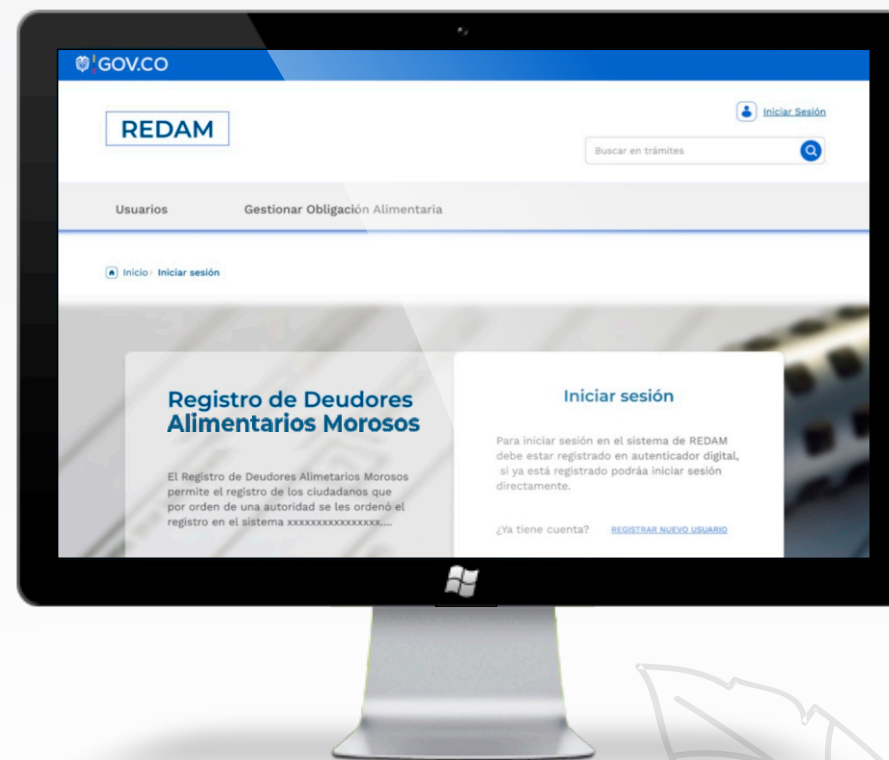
GOV.CO

REDAM

Iniciar Sesión

Buscar en trámites

Usuarios

Gestionar Obligación Alimentaria

Inicio › Iniciar sesión

Registro de Deudores Alimentarios Morosos

El Registro de Deudores Alimetarios Morosos permite el registro de los ciudadanos que por orden de una autoridad se les ordenó el registro en el sistema xxxxxxxxxxxxxxxx....

Iniciar sesión

Para iniciar sesión en el sistema de REDAM debe estar registrado en autenticador digital, si ya está registrado podráa iniciar sesión directamente.

¿Ya tiene cuenta?

REGISTRAR NUEVO USUARIO